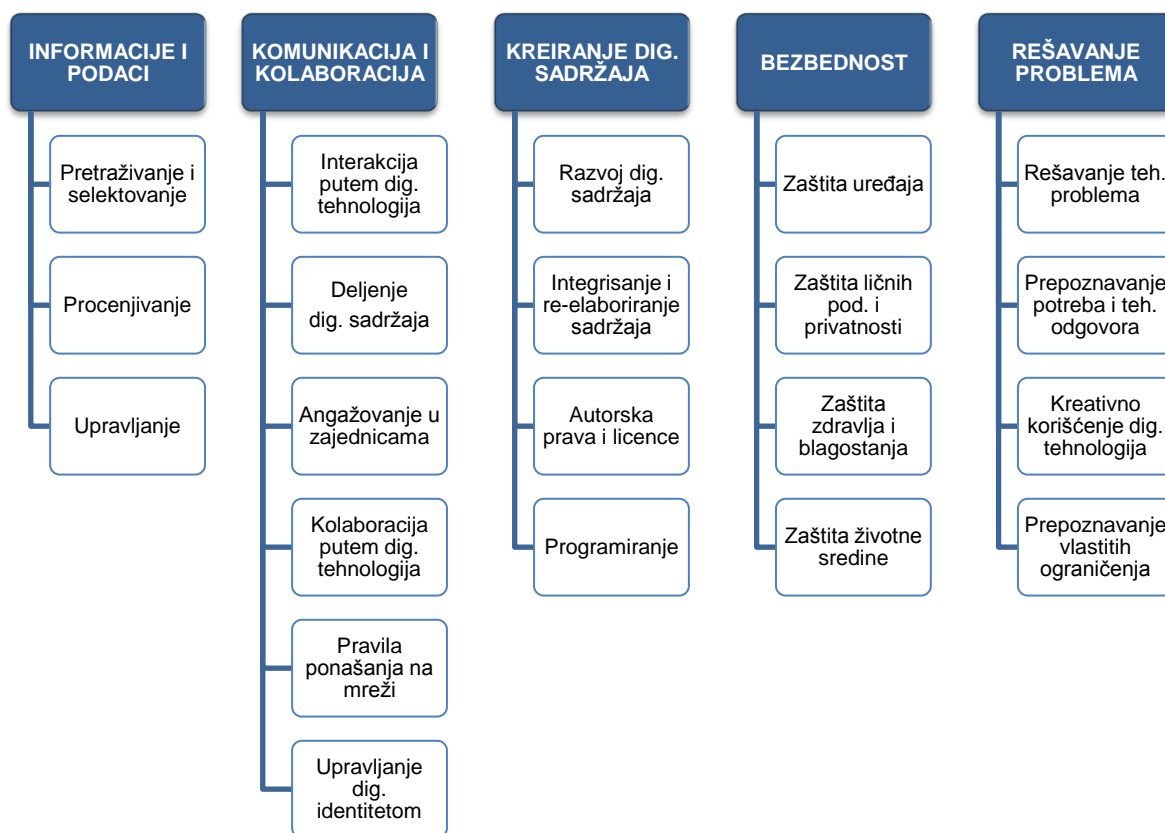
INFORMACIJE I PODACI

Pretraživanje i selektovanje

Procenjivanje

Upravljanje

KOMUNIKACIJA I KOLABORACIJA

Interakcija putem dig. tehnologija

Deljenje dig. sadržaja

Angažovanje u zajednicama

Kolaboracija putem dig. tehnologija

Pravila ponašanja na mreži

Upravljanje dig. identitetom

KREIRANJE DIG. SADRŽAJA

Razvoj dig. sadržaja

Integrisanje i re-elaboriranje sadržaja

Autorska prava i licence

Programiranje

BEZBEDNOST

Zaštita uređaja

Zaštita ličnih pod. i privatnosti

Zaštita zdravlja i blagostanja

Zaštita životne sredine

REŠAVANJE PROBLEMA

Rešavanje teh. problema

Prepoznavanje potreba i teh. odgovora

Kreativno korišćenje dig. tehnologija

Prepoznavanje vlastitih ograničenja